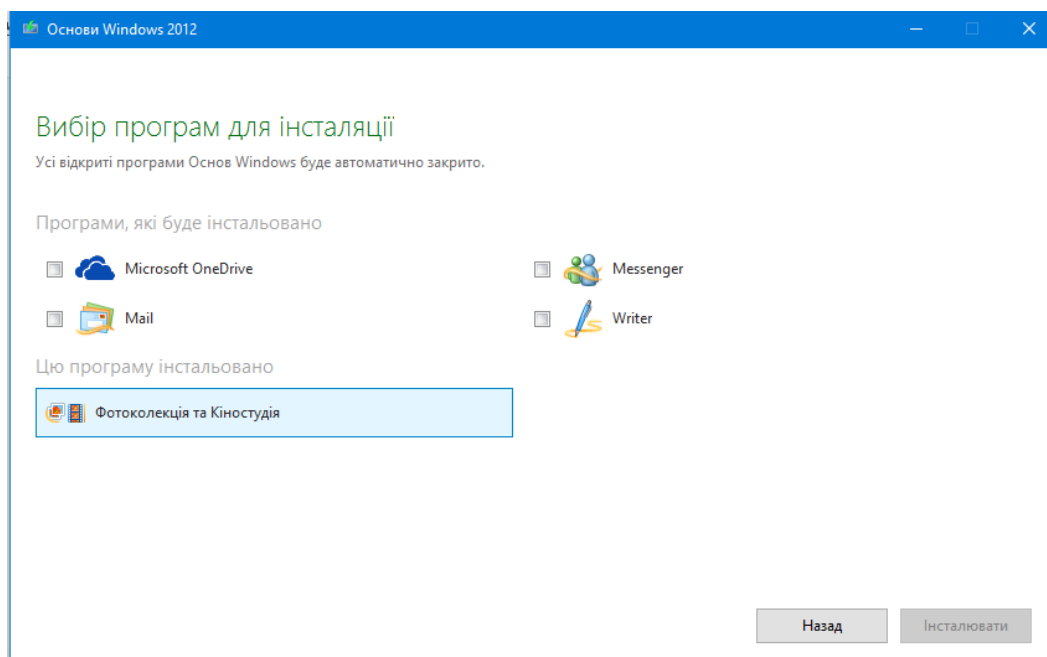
Основи Windows 2012

Вибір програм для інсталяції

Усі відкриті програми Основ Windows буде автоматично закрито.

Програми, які буде інстальовано

Microsoft OneDrive

Messenger

Mail

Writer

Цю програму інстальовано

Фотоколекція та Кіностудія

Назад

Інсталювати